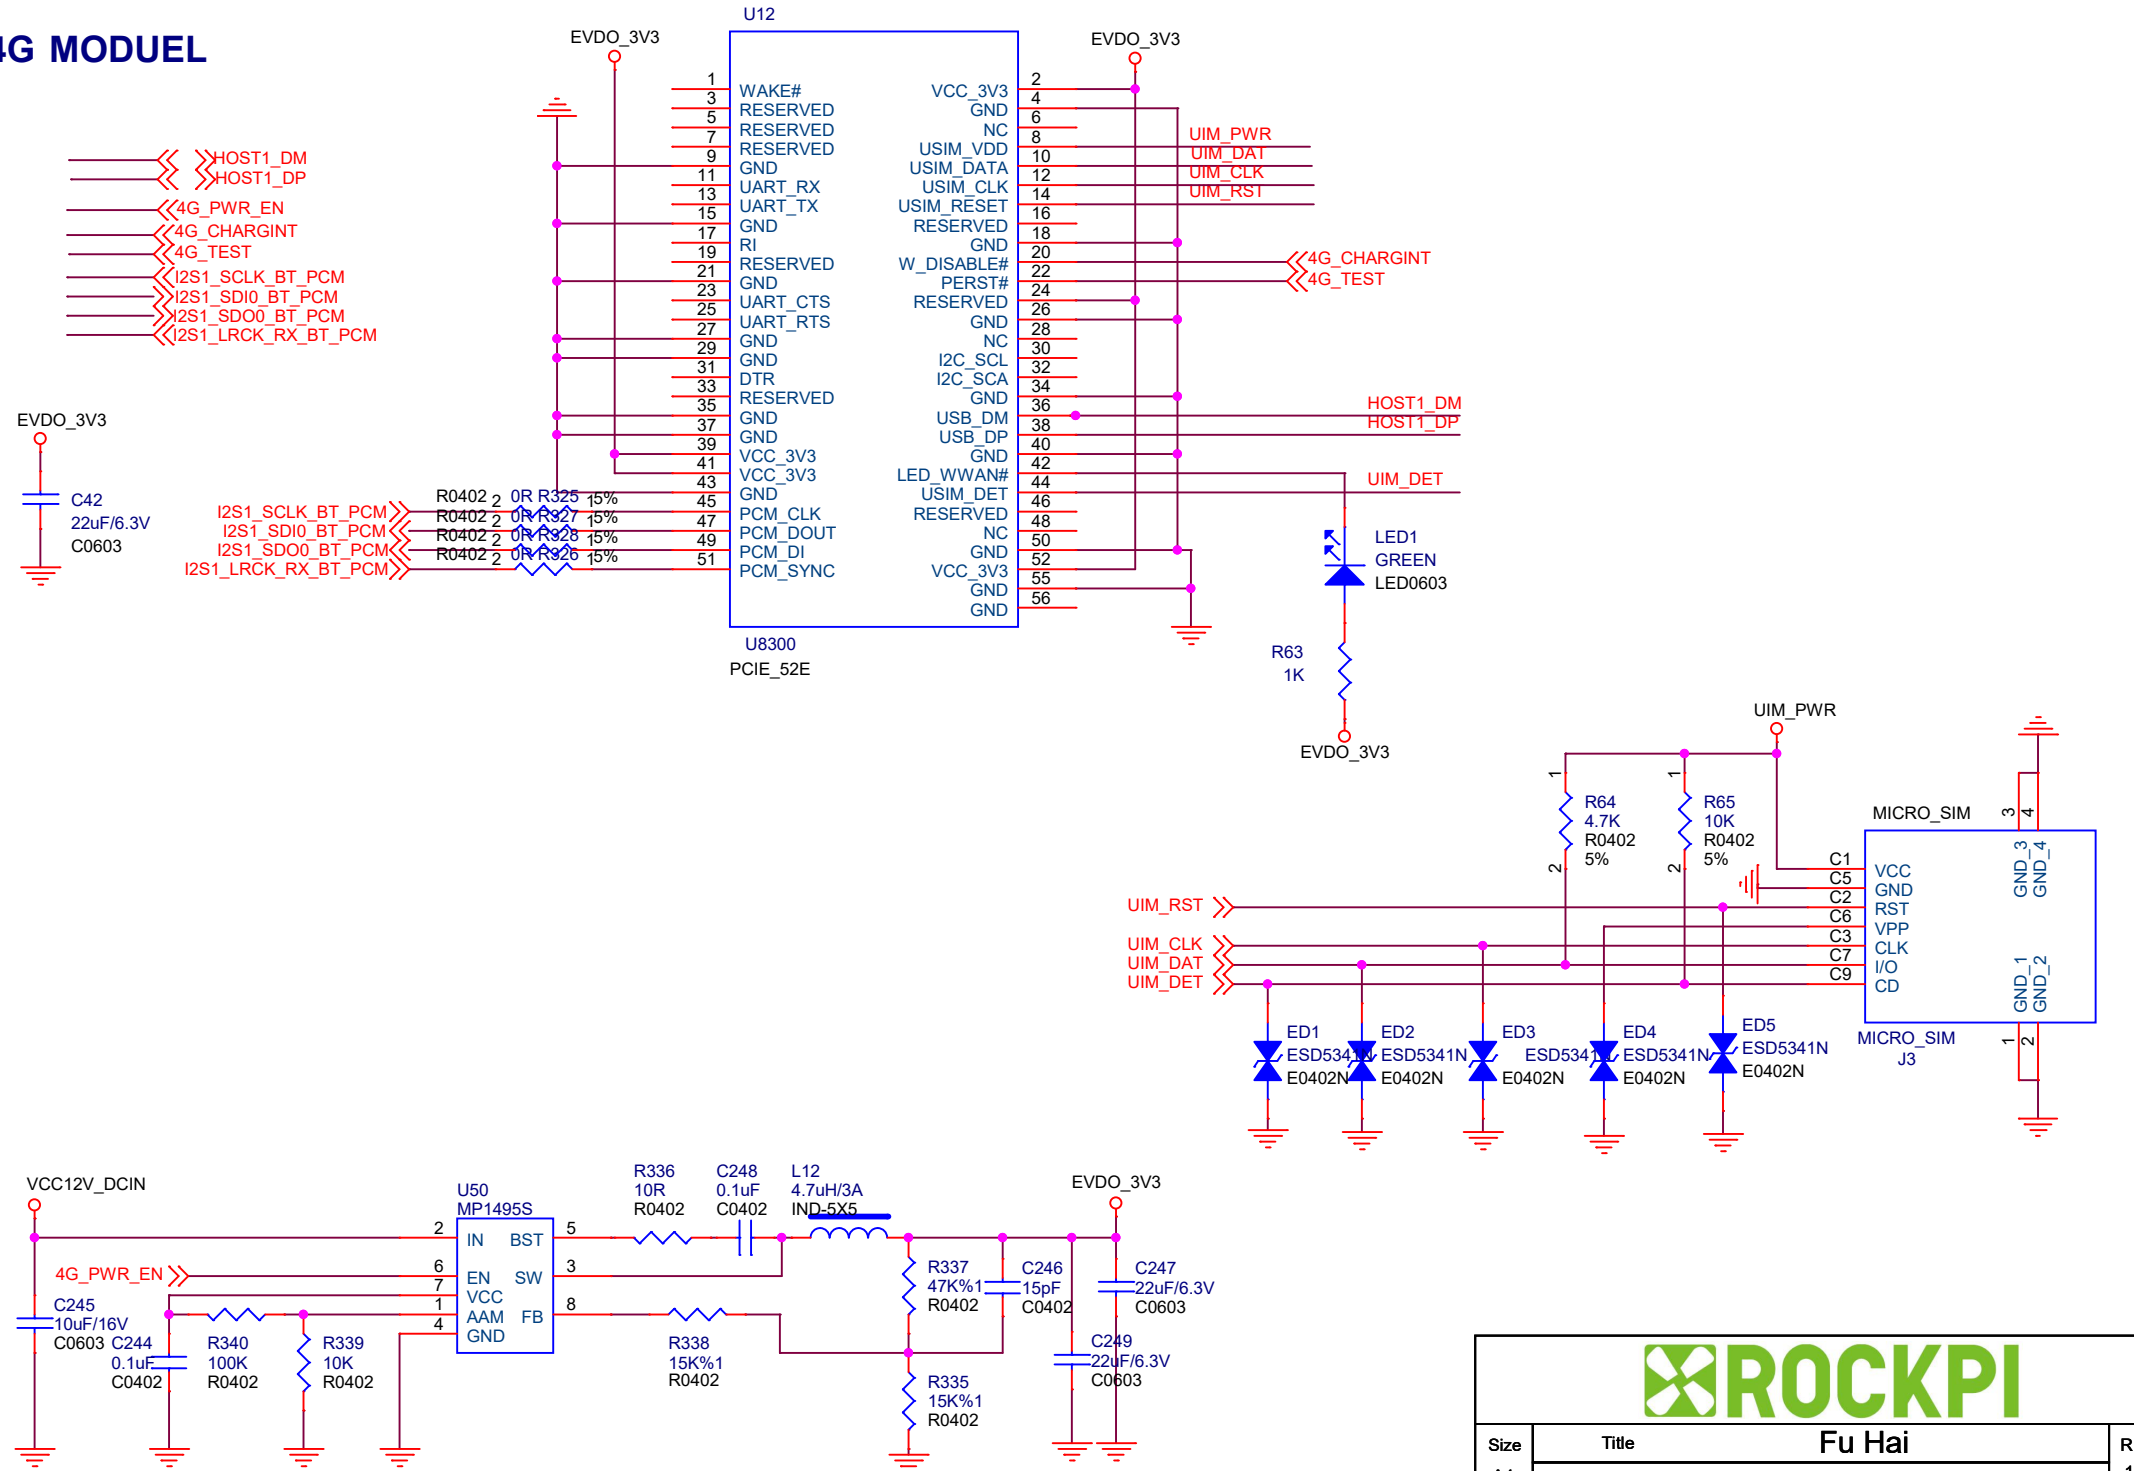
4G MODUEL

HOST1_DM
HOST1_DP
4G_PWR_EN
4G_CHARGINT
4G_TEST
I2S1_SCLK_BT_PCM
I2S1_SDI0_BT_PCM
I2S1_SDO0_BT_PCM
I2S1_LRCK_RX_BT_PCM

EVDO_3V3
C42
22uF/6.3V
C0603

EVDO_3V3
U12

| Pin | Name | Name | Pin |
|---|---|---|---|
| 1 | WAKE# | VCC_3V3 | 2 |
| 3 | RESERVED | GND | 4 |
| 5 | RESERVED | NC | 6 |
| 7 | RESERVED | USIM_VDD | 8 |
| 9 | GND | USIM_DATA | 10 |
| 11 | UART_RX | USIM_CLK | 12 |
| 13 | UART_TX | USIM_RESET | 14 |
| 15 | GND | RESERVED | 16 |
| 17 | RI | GND | 18 |
| 19 | RESERVED | W_DISABLE# | 20 |
| 21 | GND | PERST# | 22 |
| 23 | UART_CTS | RESERVED | 24 |
| 25 | UART_RTS | GND | 26 |
| 27 | GND | NC | 28 |
| 29 | GND | I2C_SCL | 30 |
| 31 | DTR | I2C_SCA | 32 |
| 33 | RESERVED | GND | 34 |
| 35 | GND | USB_DM | 36 |
| 37 | GND | USB_DP | 38 |
| 39 | VCC_3V3 | GND | 40 |
| 41 | VCC_3V3 | LED_WWAN# | 42 |
| 43 | GND | USIM_DET | 44 |
| 45 | PCM_CLK | RESERVED | 46 |
| 47 | PCM_DOUT | NC | 48 |
| 49 | PCM_DI | GND | 50 |
| 51 | PCM_SYNC | VCC_3V3 | 52 |
| | | GND | 55 |
| | | GND | 56 |

U8300
PCIE_52E

I2S1_SCLK_BT_PCM R0402 2 0R R325 15%
I2S1_SDI0_BT_PCM R0402 2 0R R327 15%
I2S1_SDO0_BT_PCM R0402 2 0R R328 15%
I2S1_LRCK_RX_BT_PCM R0402 2 0R R326 15%

EVDO_3V3
UIM_PWR
UIM_DAT
UIM_CLK
UIM_RST
4G_CHARGINT
4G_TEST
HOST1_DM
HOST1_DP
UIM_DET
LED1
GREEN
LED0603
R63
1K
EVDO_3V3

UIM_PWR
1 R64 4.7K R0402 5% 2
1 R65 10K R0402 5% 2
MICRO_SIM
UIM_RST
UIM_CLK
UIM_DAT
UIM_DET
C1 VCC
C5 GND
C2 RST
C6 VPP
C3 CLK
C7 I/O
C9 CD
3 4 GND_3 GND_4
GND_1 GND_2 1 2
MICRO_SIM
J3
ED1 ESD5341N E0402N
ED2 ESD5341N E0402N
ED3 ESD5341N E0402N
ED4 ESD5341N E0402N
ED5 ESD5341N E0402N

VCC12V_DCIN
U50
MP1495S
2 IN BST 5
6 EN SW 3
7 VCC
1 AAM FB 8
4 GND
4G_PWR_EN
C245
10uF/16V
C0603
C244
0.1uF
C0402
R340
100K
R0402
R339
10K
R0402
R336
10R
R0402
C248
0.1uF
C0402
L12
4.7uH/3A
IND-5X5
R338
15K%1
R0402
R337
47K%1
R0402
R335
15K%1
R0402
C246
15pF
C0402
EVDO_3V3
C247
22uF/6.3V
C0603
C249
22uF/6.3V
C0603

ROCKPI
Size
Title
Fu Hai
R